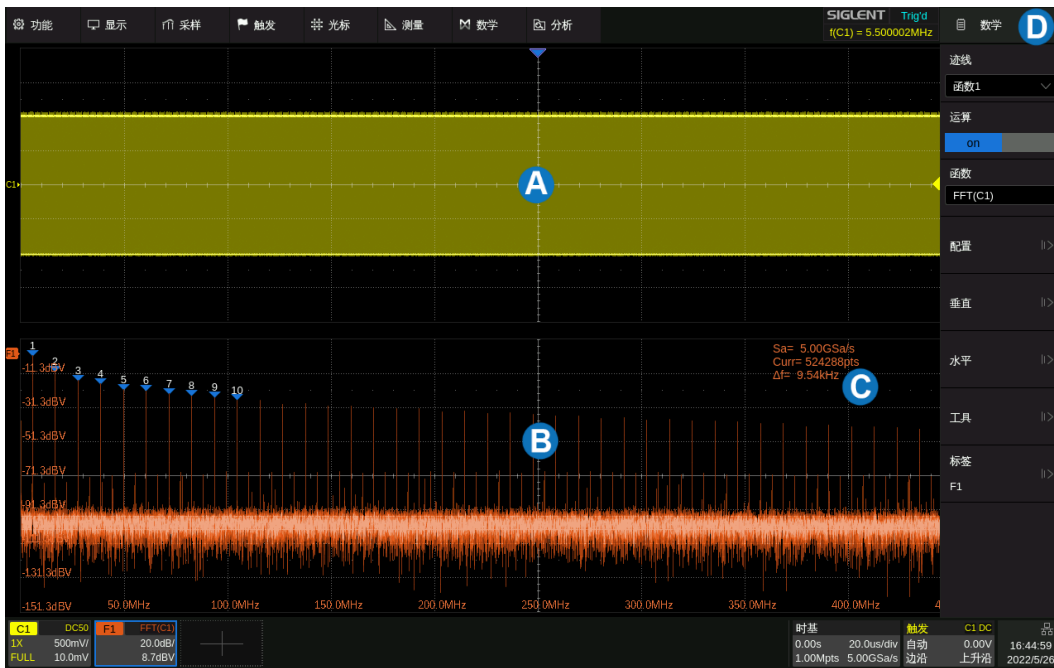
功能 显示 采样 触发 光标 测量 数学 分析
SIGLENT Trig'd
f(C1) = 5.500002MHz
数学
D
迹线
函数1
运算
on
函数
FFT(C1)
配置
垂直
水平
工具
标签
F1

C1
A
F1
1
2
3
4
5
6
7
8
9
10
-11.3dBV
-31.3dBV
-51.3dBV
-71.3dBV
-91.3dBV
-131.3dBV
-151.3dBV
Sa= 5.00GSa/s
Curr= 524288pts
Δf= 9.54kHz
C
B
50.0MHz
100.0MHz
150.0MHz
200.0MHz
250.0MHz
300.0MHz
350.0MHz
400.0MHz
4

C1 DC50
1X 500mV/
FULL 10.0mV
F1 FFT(C1)
20.0dB/
8.7dBV
时基
0.00s 20.0us/div
1.00Mpts 5.00GSa/s
触发 C1 DC
自动 0.00V
边沿 上升沿
16:44:59
2022/5/26